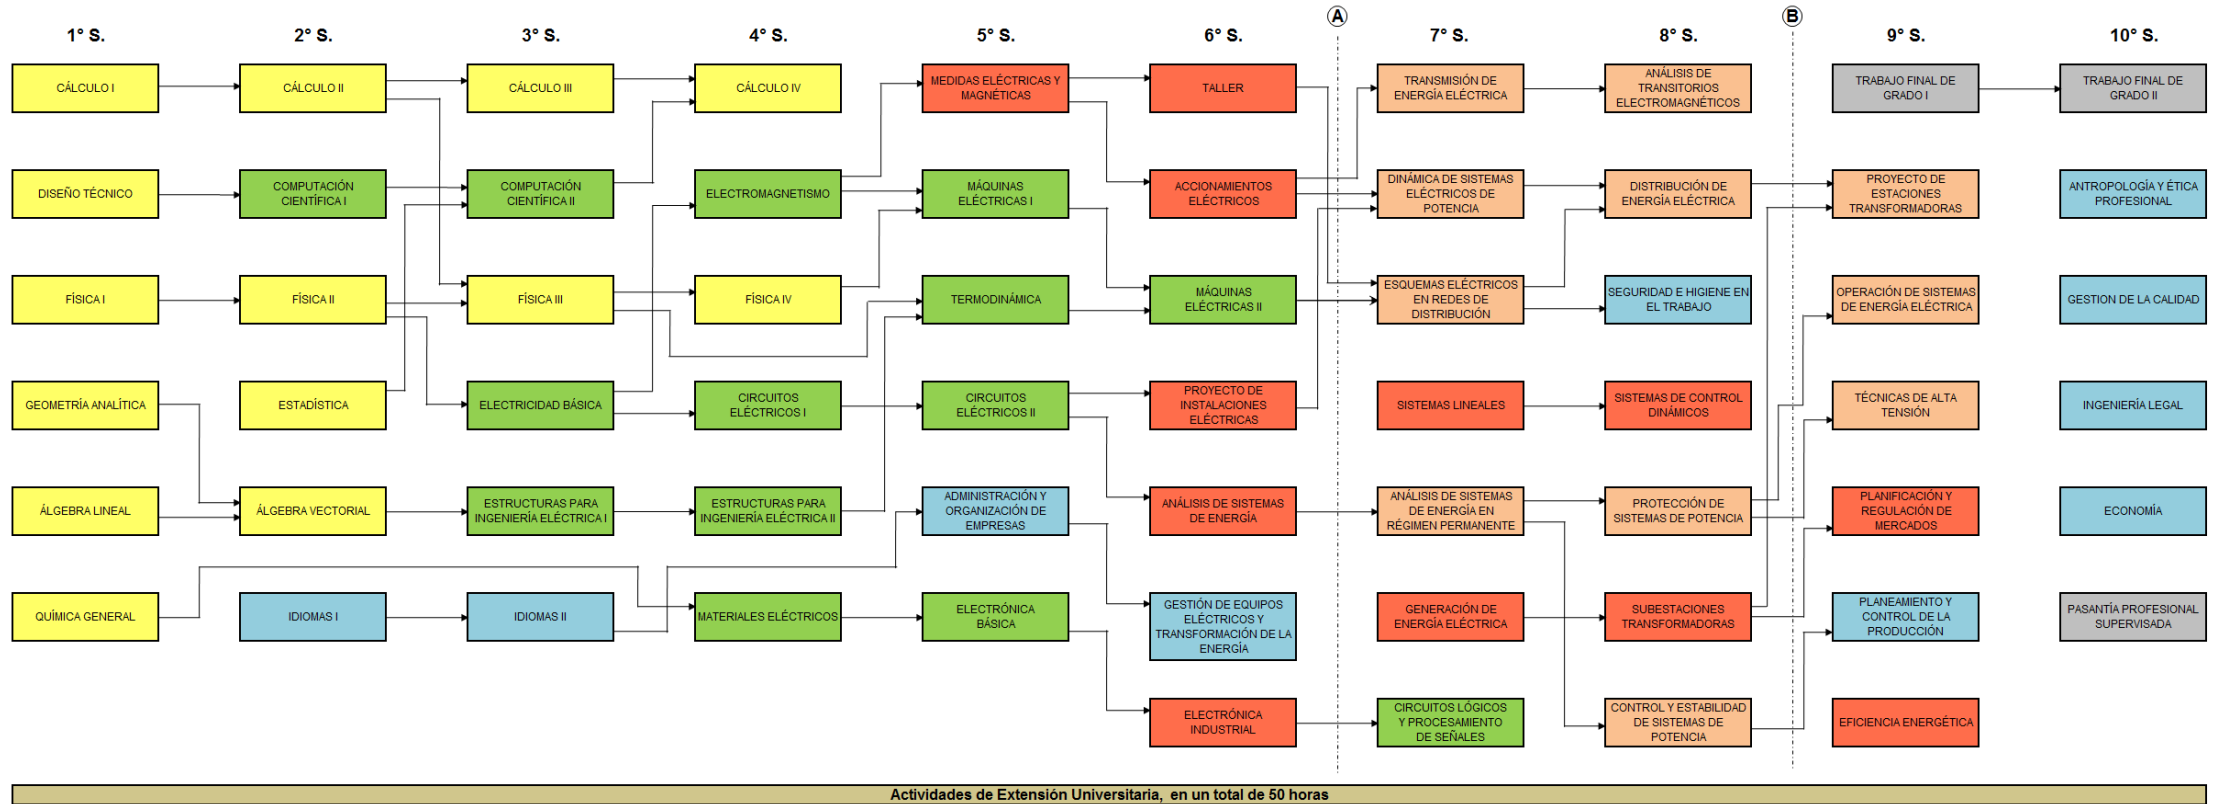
A

B

1° S.

2° S.

3° S.

4° S.

5° S.

6° S.

7° S.

8° S.

9° S.

10° S.

CÁLCULO I

CÁLCULO II

CÁLCULO III

CÁLCULO IV

MEDIDAS ELÉCTRICAS Y MAGNÉTICAS

TALLER

TRANSMISIÓN DE ENERGÍA ELÉCTRICA

ANÁLISIS DE TRANSITORIOS ELECTROMAGNÉTICOS

TRABAJO FINAL DE GRADO I

TRABAJO FINAL DE GRADO II

DISEÑO TÉCNICO

COMPUTACIÓN CIENTÍFICA I

COMPUTACIÓN CIENTÍFICA II

ELECTROMAGNETISMO

MÁQUINAS ELÉCTRICAS I

ACCIONAMIENTOS ELÉCTRICOS

DINÁMICA DE SISTEMAS ELÉCTRICOS DE POTENCIA

DISTRIBUCIÓN DE ENERGÍA ELÉCTRICA

PROYECTO DE ESTACIONES TRANSFORMADORAS

ANTROPOLOGÍA Y ÉTICA PROFESIONAL

FÍSICA I

FÍSICA II

FÍSICA III

FÍSICA IV

TERMODINÁMICA

MÁQUINAS ELÉCTRICAS II

ESQUEMAS ELÉCTRICOS EN REDES DE DISTRIBUCIÓN

SEGURIDAD E HIGIENE EN EL TRABAJO

OPERACIÓN DE SISTEMAS DE ENERGÍA ELÉCTRICA

GESTION DE LA CALIDAD

GEOMETRÍA ANALÍTICA

ESTADÍSTICA

ELECTRICIDAD BÁSICA

CIRCUITOS ELÉCTRICOS I

CIRCUITOS ELÉCTRICOS II

PROYECTO DE INSTALACIONES ELÉCTRICAS

SISTEMAS LINEALES

SISTEMAS DE CONTROL DINÁMICOS

TÉCNICAS DE ALTA TENSIÓN

INGENIERÍA LEGAL

ÁLGEBRA LINEAL

ÁLGEBRA VECTORIAL

ESTRUCTURAS PARA INGENIERÍA ELÉCTRICA I

ESTRUCTURAS PARA INGENIERÍA ELÉCTRICA II

ADMINISTRACIÓN Y ORGANIZACIÓN DE EMPRESAS

ANÁLISIS DE SISTEMAS DE ENERGÍA

ANÁLISIS DE SISTEMAS DE ENERGÍA EN RÉGIMEN PERMANENTE

PROTECCIÓN DE SISTEMAS DE POTENCIA

PLANIFICACIÓN Y REGULACIÓN DE MERCADOS

ECONOMÍA

QUÍMICA GENERAL

IDIOMAS I

IDIOMAS II

MATERIALES ELÉCTRICOS

ELECTRÓNICA BÁSICA

GESTIÓN DE EQUIPOS ELÉCTRICOS Y TRANSFORMACIÓN DE LA ENERGÍA

GENERACIÓN DE ENERGÍA ELÉCTRICA

SUBESTACIONES TRANSFORMADORAS

PLANEAMIENTO Y CONTROL DE LA PRODUCCIÓN

PASANTÍA PROFESIONAL SUPERVISADA

ELECTRÓNICA INDUSTRIAL

CIRCUITOS LÓGICOS Y PROCESAMIENTO DE SEÑALES

CONTROL Y ESTABILIDAD DE SISTEMAS DE POTENCIA

EFICIENCIA ENERGÉTICA

Actividades de Extensión Universitaria, en un total de 50 horas